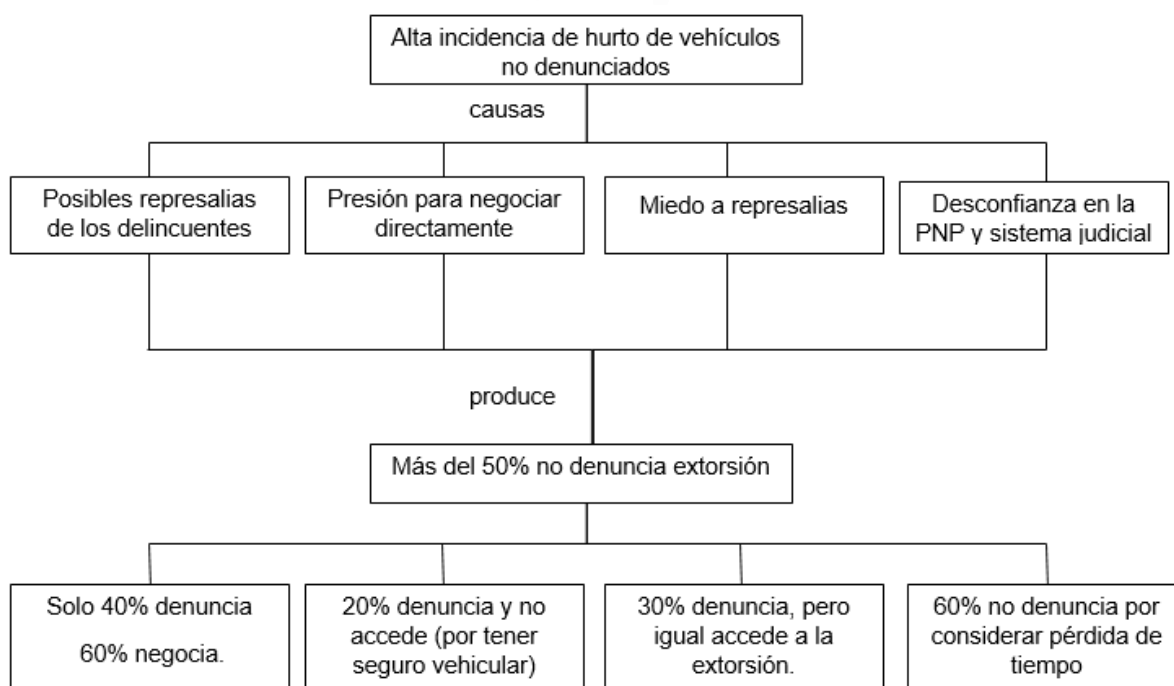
Alta incidencia de hurto de vehículos no denunciados

causas

Posibles represalias de los delincuentes

Presión para negociar directamente

Miedo a represalias

Desconfianza en la PNP y sistema judicial

produce

Más del 50% no denuncia extorsión

Solo 40% denuncia

60% negocia.

20% denuncia y no accede (por tener seguro vehicular)

30% denuncia, pero igual accede a la extorsión.

60% no denuncia por considerar pérdida de tiempo